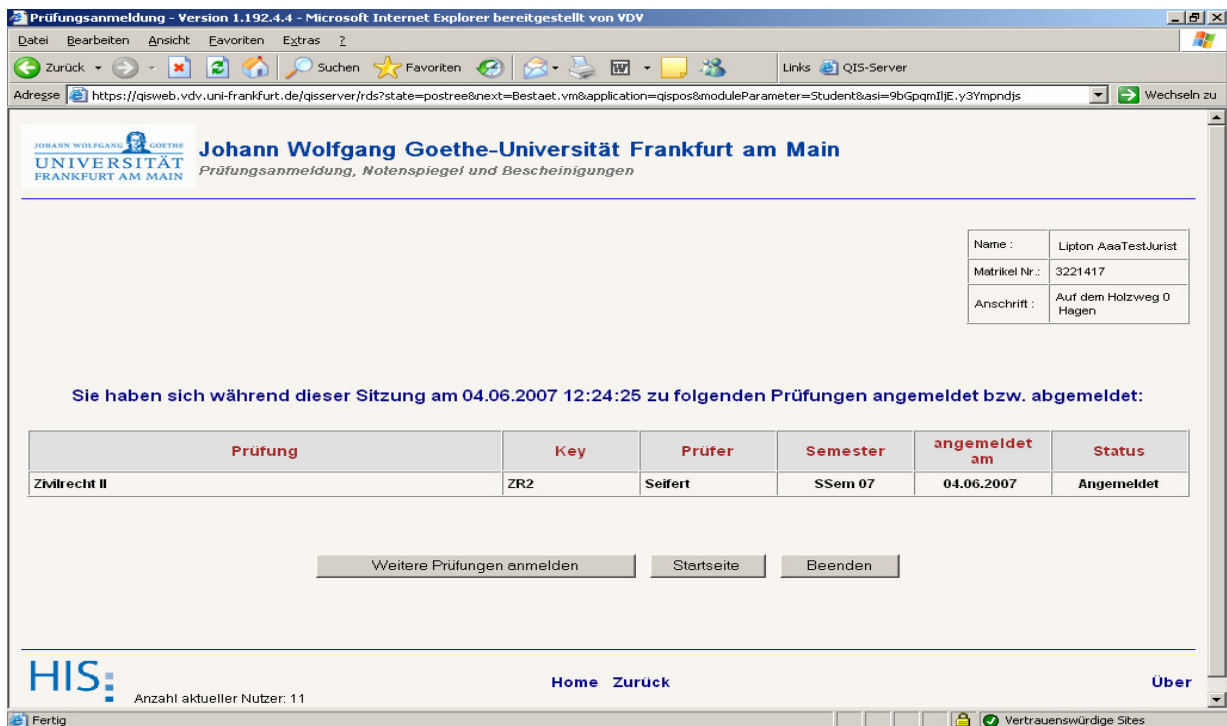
Prüfungsanmeldung - Version 1.192.4.4 - Microsoft Internet Explorer bereitgestellt von VDV

Datei Bearbeiten Ansicht Favoriten Extras ?

Zurück Suchen Favoriten Links QIS-Server

Adresse https://qisweb.vdv.uni-frankfurt.de/qisserver/rds?state=postree&next=Bestaet.vm&application=qispos&moduleParameter=Student&asi=9bGpqmIljE.y3Ympndjs Wechseln zu

JOHANN WOLFGANG GOETHE UNIVERSITÄT FRANKFURT AM MAIN

Johann Wolfgang Goethe-Universität Frankfurt am Main
Prüfungsanmeldung, Notenspiegel und Bescheinigungen

| Name : | Lipton AaaTestJurist |
|---|---|
| Matrikel Nr.: | 3221417 |
| Anschrift : | Auf dem Holzweg 0 Hagen |

Sie haben sich während dieser Sitzung am 04.06.2007 12:24:25 zu folgenden Prüfungen angemeldet bzw. abgemeldet:

| Prüfung | Key | Prüfer | Semester | angemeldet am | Status |
|---|---|---|---|---|---|
| Zivilrecht II | ZR2 | Seifert | SSem 07 | 04.06.2007 | Angemeldet |

Weitere Prüfungen anmelden Startseite Beenden

HIS:
Anzahl aktueller Nutzer: 11

Home Zurück

Über

Fertig

Vertrauenswürdige Sites